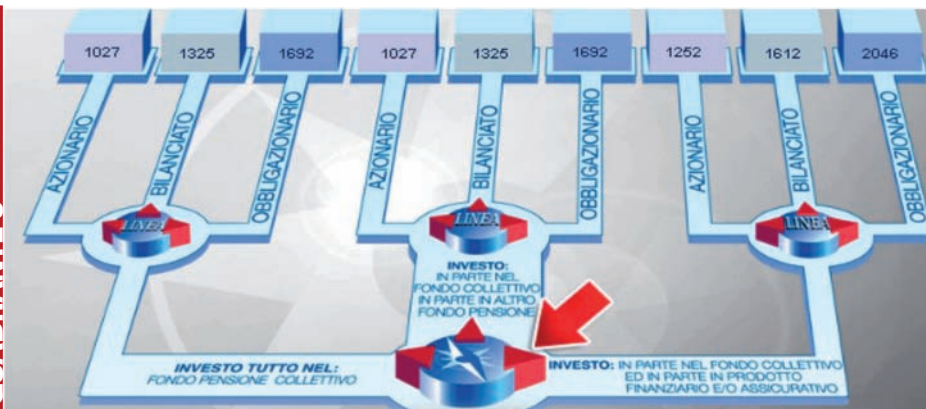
1027
1325
1692
1027
1325
1692
1252
1612
2046

AZIONARIO
BILANCIATO
OBBLIGAZIONARIO
AZIONARIO
BILANCIATO
OBBLIGAZIONARIO
AZIONARIO
BILANCIATO
OBBLIGAZIONARIO

LINEA
LINEA
LINEA

INVESTO:
IN PARTE NEL FONDO COLLETTIVO
IN PARTE IN ALTRO FONDO PENSIONE

INVESTO TUTTO NEL:
FONDO PENSIONE COLLETTIVO

INVESTO: IN PARTE NEL FONDO COLLETTIVO ED IN PARTE IN PRODOTTO FINANZIARIO E/O ASSICURATIVO